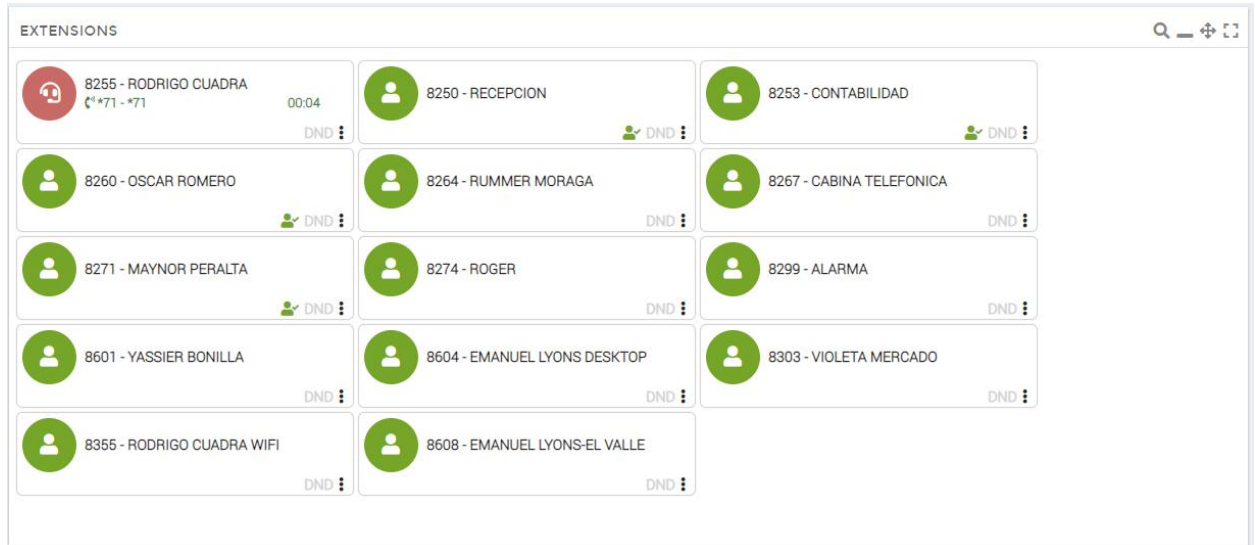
EXTENSIONS

8255 - RODRIGO CUADRA
*71 - *71 00:04
DND

8250 - RECEPCION
DND

8253 - CONTABILIDAD
DND

8260 - OSCAR ROMERO
DND

8264 - RUMMER MORAGA
DND

8267 - CABINA TELEFONICA
DND

8271 - MAYNOR PERALTA
DND

8274 - ROGER
DND

8299 - ALARMA
DND

8601 - YASSIER BONILLA
DND

8604 - EMANUEL LYONS DESKTOP
DND

8303 - VIOLETA MERCADO
DND

8355 - RODRIGO CUADRA WIFI
DND

8608 - EMANUEL LYONS-EL VALLE
DND